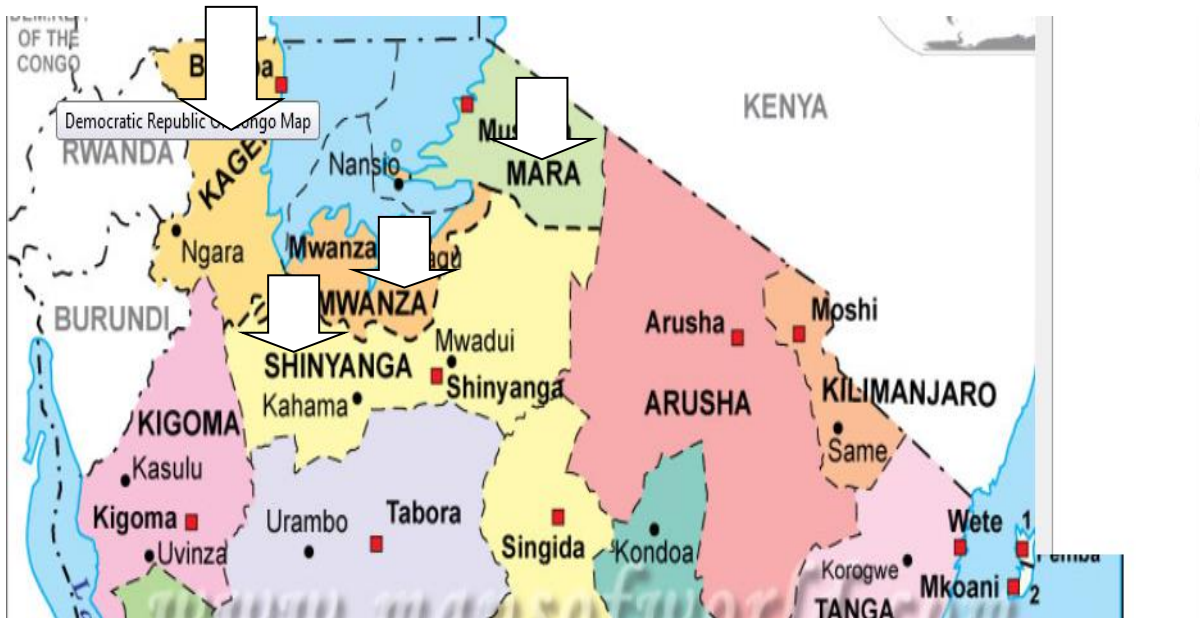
OF THE CONGO

B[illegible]a

Democratic Republic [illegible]ongo Map

RWANDA

KAGE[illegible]

Nansio

Mus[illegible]

MARA

KENYA

Ngara

Mwanza

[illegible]agu

MWANZA

BURUNDI

SHINYANGA

Mwadui

Shinyanga

Kahama

Arusha

ARUSHA

Moshi

KILIMANJARO

Same

KIGOMA

Kasulu

Kigoma

Uvinza

Urambo

Tabora

Singida

Kondoa

Korogwe

TANGA

Wete

Mkoani

Pemba

1

2